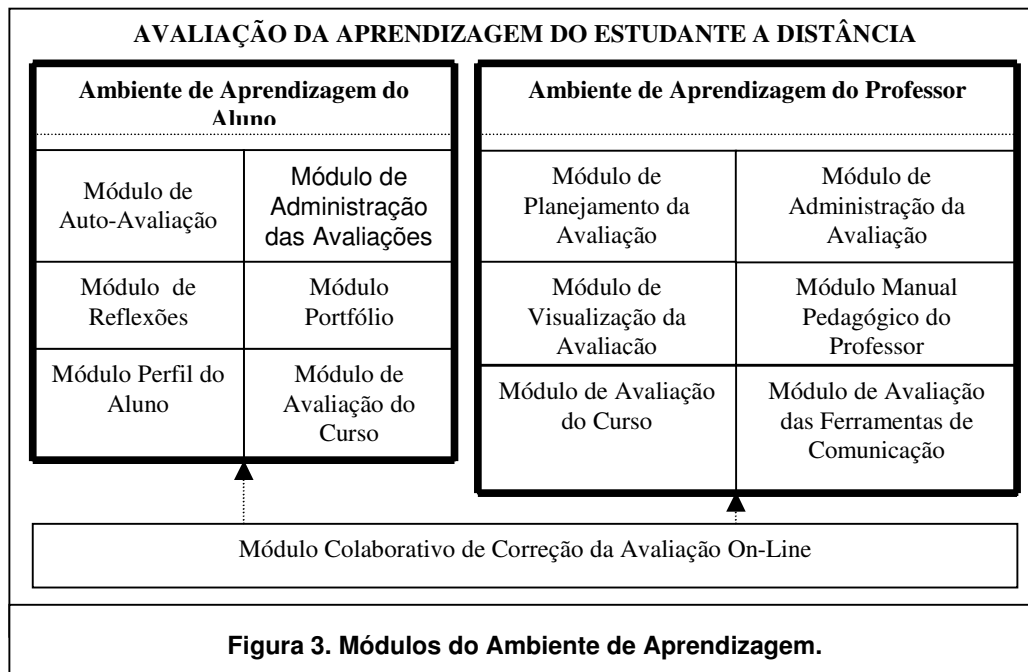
AVALIAÇÃO DA APRENDIZAGEM DO ESTUDANTE A DISTÂNCIA

Ambiente de Aprendizagem do Aluno

| Módulo de Auto-Avaliação | Módulo de Administração das Avaliações |
|---|---|
| Módulo de Reflexões | Módulo Portfólio |
| Módulo Perfil do Aluno | Módulo de Avaliação do Curso |

Ambiente de Aprendizagem do Professor

| Módulo de Planejamento da Avaliação | Módulo de Administração da Avaliação |
|---|---|
| Módulo de Visualização da Avaliação | Módulo Manual Pedagógico do Professor |
| Módulo de Avaliação do Curso | Módulo de Avaliação das Ferramentas de Comunicação |

Módulo Colaborativo de Correção da Avaliação On-Line

Figura 3. Módulos do Ambiente de Aprendizagem.